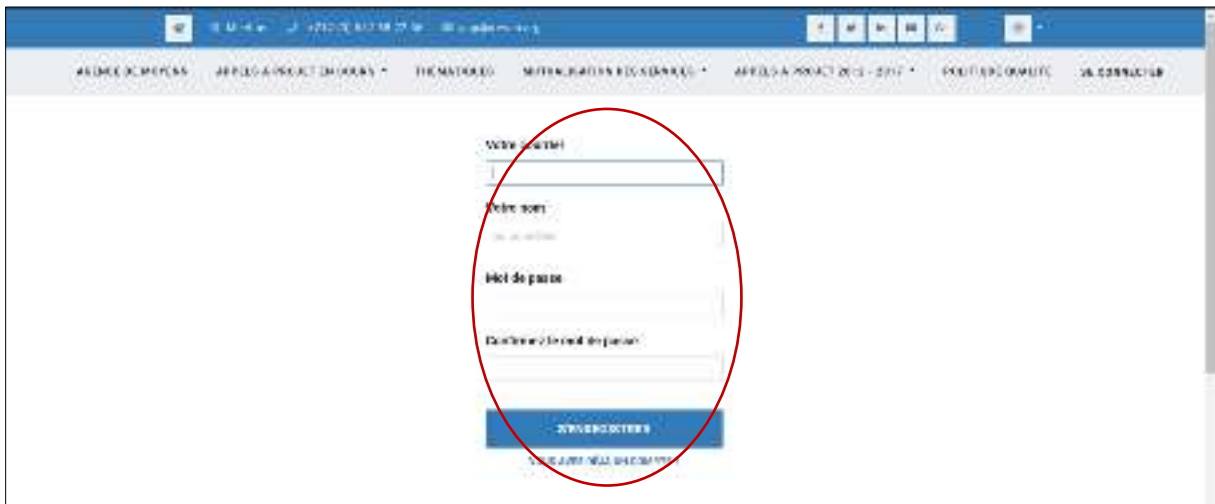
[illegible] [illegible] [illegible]

AGENCE DE MOYENS APPELS A PROJET EN COURS ▾ THEMATIQUES MUTUALISATION DES SERVICES ▾ APPELS A PROJET 2012 - 2017 ▾ POLITIQUE QUALITE SE CONNECTER

Votre courriel

Votre nom

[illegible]

Mot de passe

Confirmez le mot de passe

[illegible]

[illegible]